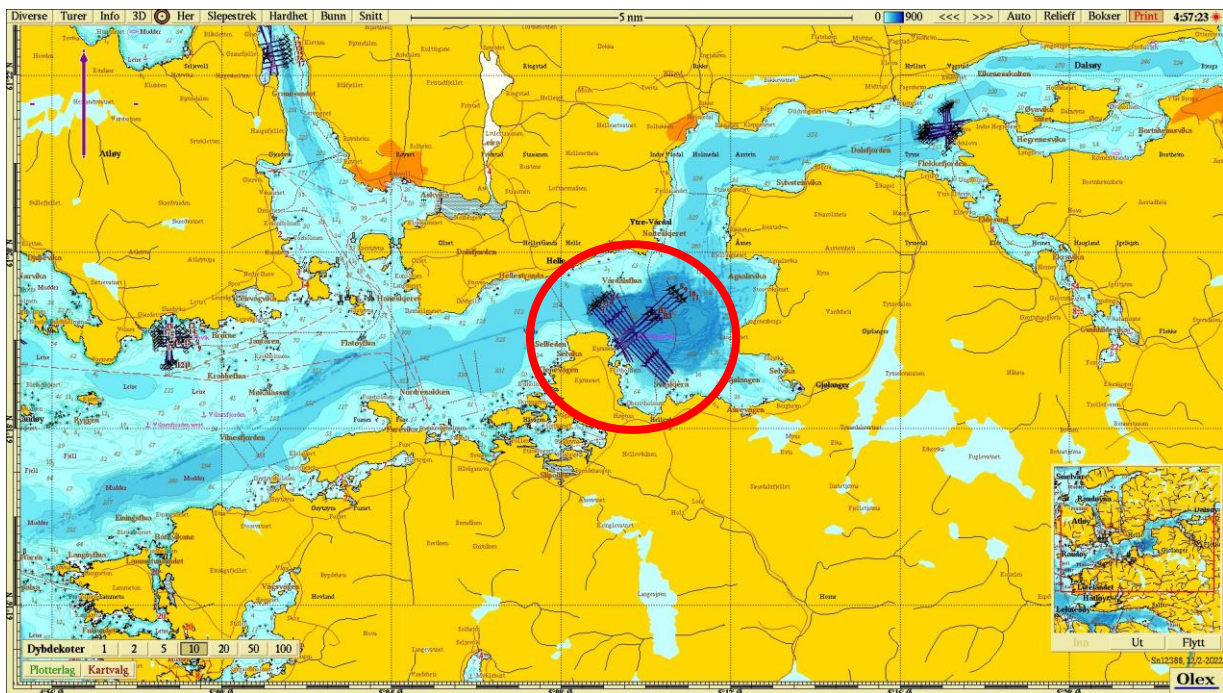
Diverse Turer Info 3D Her Slepestrek Hardhet Bunn Snitt

5 nm

0 900 <<< >>> Auto Relieff Bokser Print 4:57:23

Atløy

Dalsøy

Dalsfjorden

Ytre-Vårdal

Helle

Vårdalsfjorden

Sellevåg

Flatraket

Grytøyra

Gjelanger

Villnesfjorden

Dybdekoter 1 2 5 10 20 50 100

Plotterlag Kartvalg

Inn Ut Flytt

Sn12388, 12/2-2022

Olex